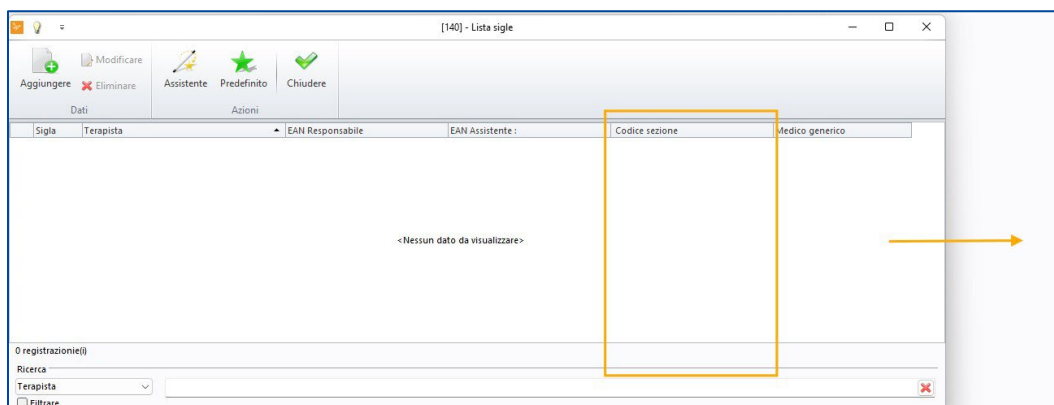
[140] - Lista sigle

Aggiungere
Modificare
Eliminare
Dati

Assistente
Predefinito
Chiudere
Azioni

| Sigla | Terapista | EAN Responsabile | EAN Assistente : | Codice sezione | Medico generico |
|---|---|---|---|---|---|

<Nessun dato da visualizzare>

0 registrazione(i)
Ricerca
Terapista
Filtrare